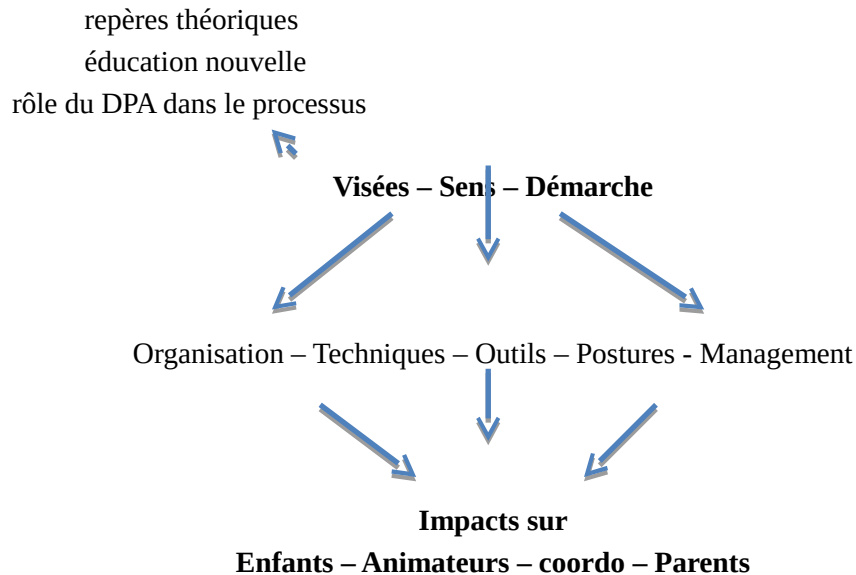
repères théoriques
éducation nouvelle
rôle du DPA dans le processus

**Visées – Sens – Démarche**

Organisation – Techniques – Outils – Postures - Management

**Impacts sur**
**Enfants – Animateurs – coordo – Parents**